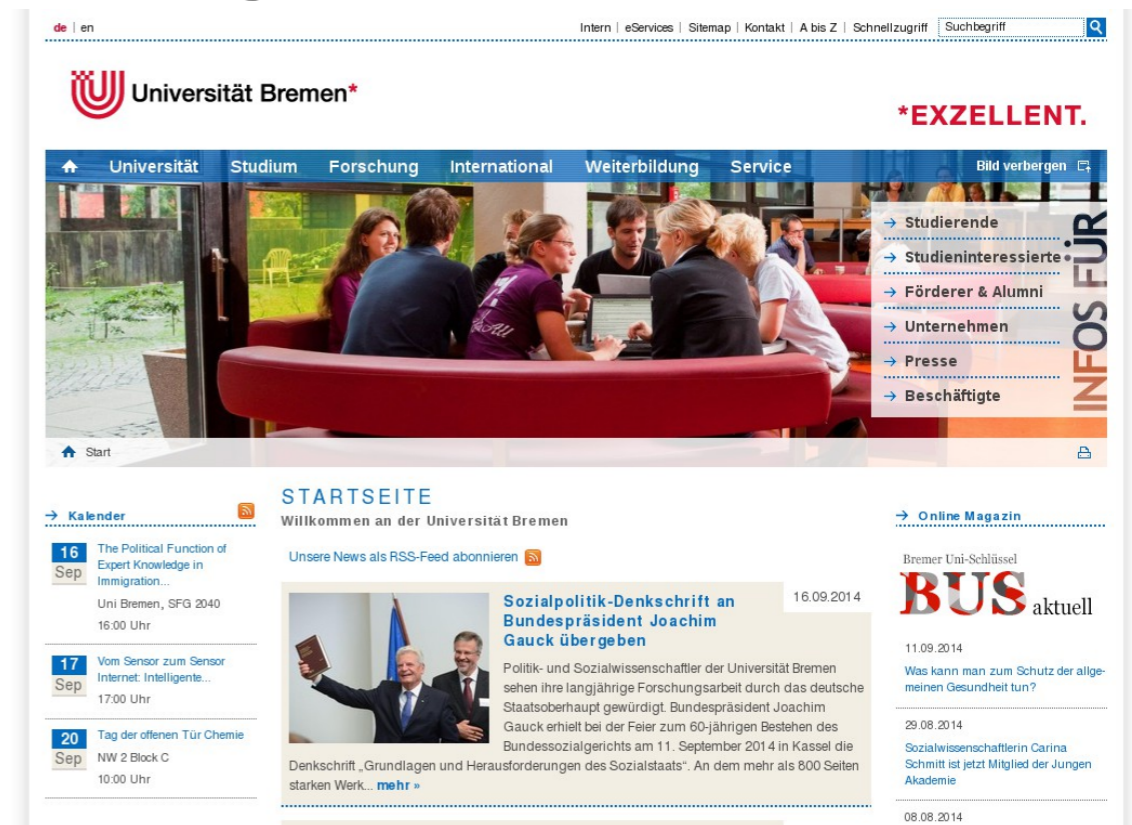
de | en

Intern | eServices | Sitemap | Kontakt | A bis Z | Schnellzugriff Suchbegriff

Universität Bremen*

*EXZELLENT.

Universität Studium Forschung International Weiterbildung Service

Bild verbergen

→ Studierende
→ Studieninteressierte
→ Förderer & Alumni
→ Unternehmen
→ Presse
→ Beschäftigte

INFOS FÜR

Start

→ Kalender

16 Sep The Political Function of Expert Knowledge in Immigration...
Uni Bremen, SFG 2040
16:00 Uhr

17 Sep Vom Sensor zum Sensor Internet: Intelligente...
17:00 Uhr

20 Sep Tag der offenen Tür Chemie
NW 2 Block C
10:00 Uhr

STARTSEITE
Willkommen an der Universität Bremen

Unsere News als RSS-Feed abonnieren

16.09.2014

Sozialpolitik-Denkschrift an Bundespräsident Joachim Gauck übergeben

Politik- und Sozialwissenschaftler der Universität Bremen sehen ihre langjährige Forschungsarbeit durch das deutsche Staatsoberhaupt gewürdigt. Bundespräsident Joachim Gauck erhielt bei der Feier zum 60-jährigen Bestehen des Bundessozialgerichts am 11. September 2014 in Kassel die Denkschrift „Grundlagen und Herausforderungen des Sozialstaats". An dem mehr als 800 Seiten starken Werk... mehr »

→ Online Magazin

Bremer Uni-Schlüssel
BUS aktuell

11.09.2014
Was kann man zum Schutz der allgemeinen Gesundheit tun?

29.08.2014
Sozialwissenschaftlerin Carina Schmitt ist jetzt Mitglied der Jungen Akademie

08.08.2014